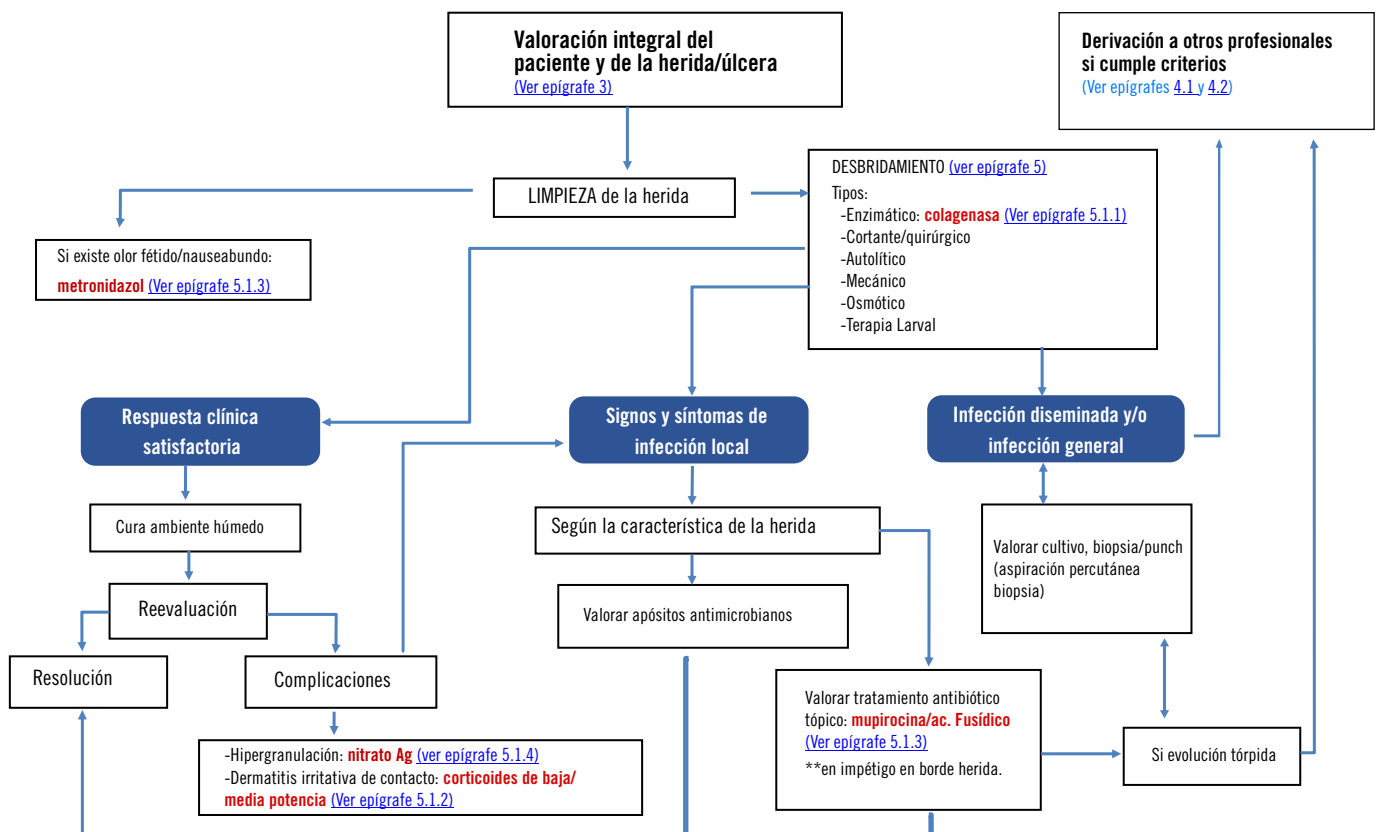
Valoración integral del paciente y de la herida/úlcera
(Ver epígrafe 3)

Derivación a otros profesionales si cumple criterios
(Ver epígrafes 4.1 y 4.2)

LIMPIEZA de la herida

DESBRIDAMIENTO (ver epígrafe 5)
Tipos:
-Enzimático: colagenasa (Ver epígrafe 5.1.1)
-Cortante/quirúrgico
-Autolítico
-Mecánico
-Osmótico
-Terapia Larval

Si existe olor fétido/nauseabundo:
metronidazol (Ver epígrafe 5.1.3)

Respuesta clínica satisfactoria

Signos y síntomas de infección local

Infección diseminada y/o infección general

Cura ambiente húmedo

Reevaluación

Resolución

Complicaciones

-Hipergranulación: nitrato Ag (ver epígrafe 5.1.4)
-Dermatitis irritativa de contacto: corticoides de baja/ media potencia (Ver epígrafe 5.1.2)

Según la característica de la herida

Valorar apósitos antimicrobianos

Valorar tratamiento antibiótico tópico: mupirocina/ac. Fusídico (Ver epígrafe 5.1.3)
**en impétigo en borde herida.

Valorar cultivo, biopsia/punch (aspiración percutánea biopsia)

Si evolución tórpida